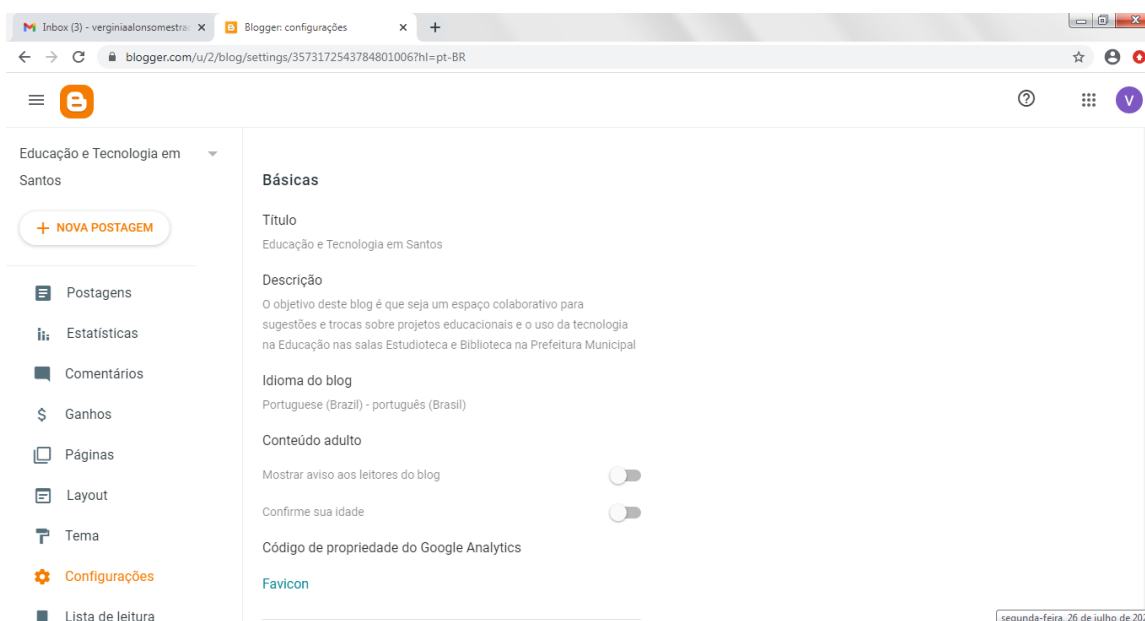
Inbox (3) - verginiaalonsomestra ×
Blogger: configurações ×
+

blogger.com/u/2/blog/settings/3573172543784801006?hl=pt-BR

V

Educação e Tecnologia em Santos

+ NOVA POSTAGEM

Postagens
Estatísticas
Comentários
Ganhos
Páginas
Layout
Tema
Configurações
Lista de leitura

Básicas

Título
Educação e Tecnologia em Santos

Descrição
O objetivo deste blog é que seja um espaço colaborativo para sugestões e trocas sobre projetos educacionais e o uso da tecnologia na Educação nas salas Estudioteca e Biblioteca na Prefeitura Municipal

Idioma do blog
Portuguese (Brazil) - português (Brasil)

Conteúdo adulto

Mostrar aviso aos leitores do blog

Confirme sua idade

Código de propriedade do Google Analytics

Favicon

segunda-feira, 26 de julho de 20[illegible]